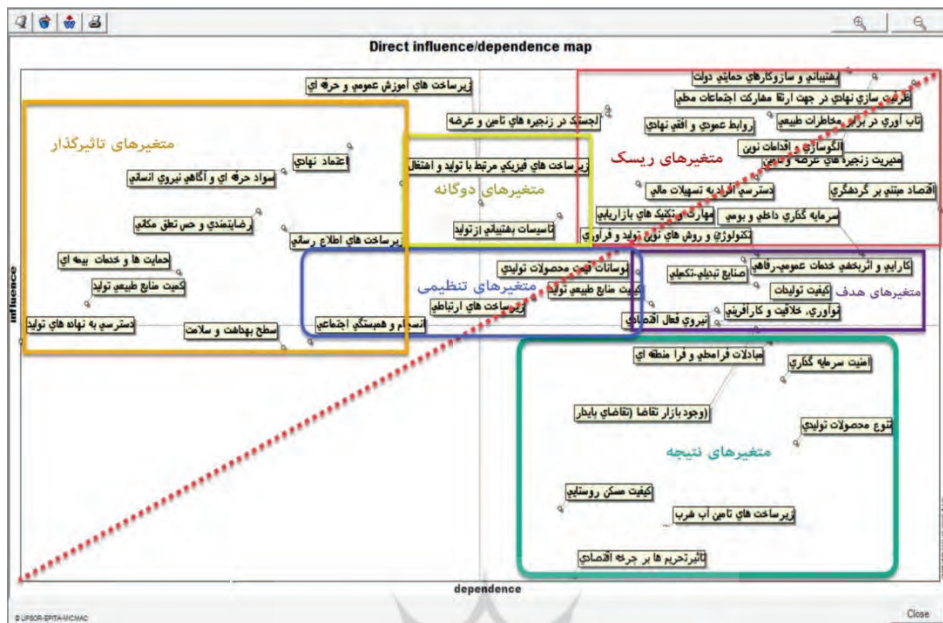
Direct influence/dependence map

متغیرهای تاثیرگذار

زیرساخت های آموزش عمومی و حرفه ای

اعتماد نهادی

سواد حرفه ای و آگاهی نیروی انسانی

رضایتمندی و حس تعلق مکانی

زیرساخت های اطلاع رسانی

حمایت ها و خدمات بیمه ای

کمیت منابع طبیعی تولید

دسترسی به نهاده های تولید

سطح بهداشت و سلامت

انسجام و همبستگی اجتماعی

متغیرهای دوگانه

اجستیک در زنجیره های تامین و عرضه

زیرساخت های فیزیکی مرتبط با تولید و اشتغال

تاسیسات پشتیبانی از تولید

متغیرهای ریسک

پشتیبانی و سازوکارهای حمایتی دولت

ظرفیت سازی نهادی در جهت ارتقا مشارکت اجتماعات محلی

روابط عمودی و افقی نهادی

تاب آوری در برابر مخاطرات طبیعی

الگوسازی و اقدامات نوین

مدیریت زنجیره های عرضه و تامین

دسترسی و فرایند تسهیلات مالی

اقتصاد مبتنی بر گردشگری

سرمایه گذاری داخلی و بومی

مهارت و تکنیک های بازاریابی

تکنولوژی و روش های نوین تولید و فرآوری

متغیرهای تنظیمی

نوسانات قیمت محصولات تولیدی

کیفیت منابع طبیعی تولید

زیرساخت های ارتباطی

متغیرهای هدف

کارآیی و اثربخشی خدمات عمومی-رفاهی

صنایع تبدیلی-تکمیلی

کیفیت تولیدات

نوآوری، خلاقیت و کارآفرینی

نیروی فعال اقتصادی

متغیرهای نتیجه

مبادلات فرامحلی و فرا منطقه ای

امنیت سرمایه گذاری

(وجود بازار تقاضا (تقاضای پایدار

تنوع محصولات تولیدی

کیفیت مسکن روستایی

زیرساخت های تامین آب شرب

تاثیرتحریم ها بر چرخه اقتصادی

influence

dependence

© LIPSOR-EPITA-MICMAC

Close